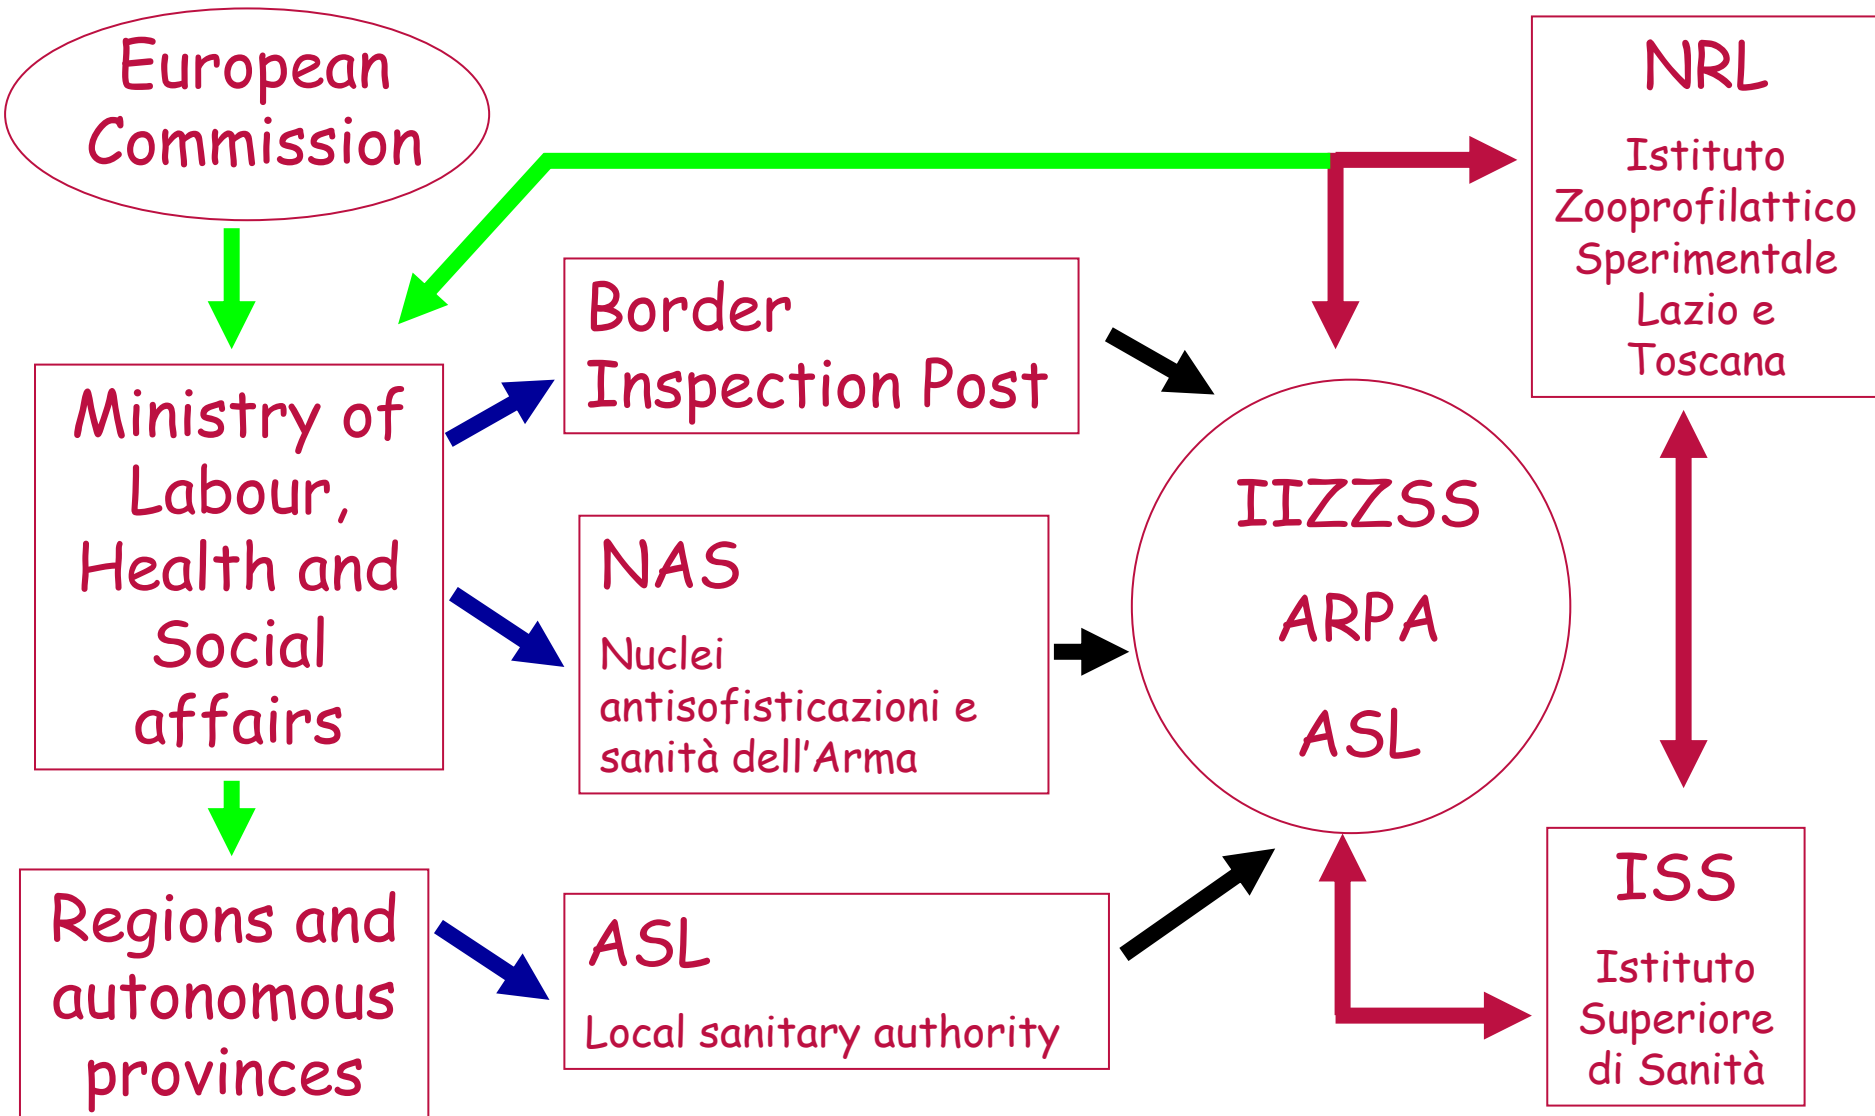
European Commission

NRL

Istituto Zooprofilattico Sperimentale Lazio e Toscana

Border Inspection Post

Ministry of Labour, Health and Social affairs

NAS

Nuclei antisofisticazioni e sanità dell'Arma

IIZZSS

ARPA

ASL

Regions and autonomous provinces

ASL

Local sanitary authority

ISS

Istituto Superiore di Sanità